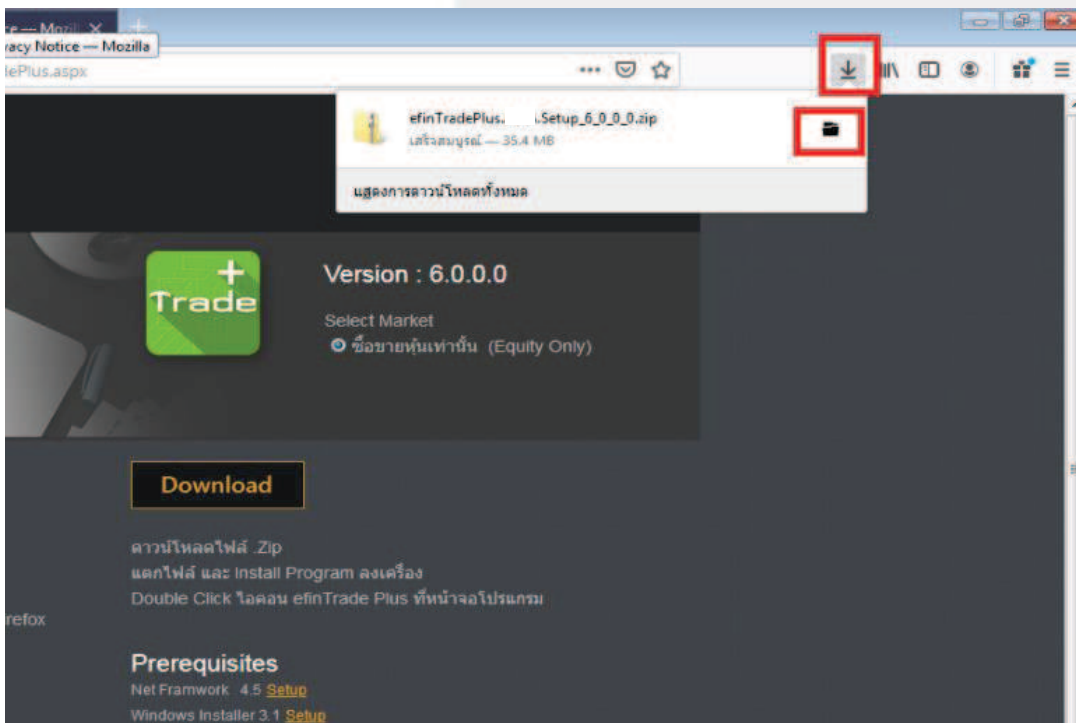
ce — Mozil ×
vacy Notice — Mozilla
lePlus.aspx

efinTradePlus.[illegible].Setup_6_0_0_0.zip
เสร็จสมบูรณ์ — 35.4 MB

แสดงการดาวน์โหลดทั้งหมด

Trade

Version : 6.0.0.0

Select Market
ซื้อขายหุ้นเท่านั้น (Equity Only)

Download

ดาวน์โหลดไฟล์ .Zip
แตกไฟล์ และ Install Program ลงเครื่อง
Double Click ไอคอน efinTrade Plus ที่หน้าจอโปรแกรม

refox

Prerequisites
Net Framwork 4.5 Setup
Windows Installer 3.1 Setup